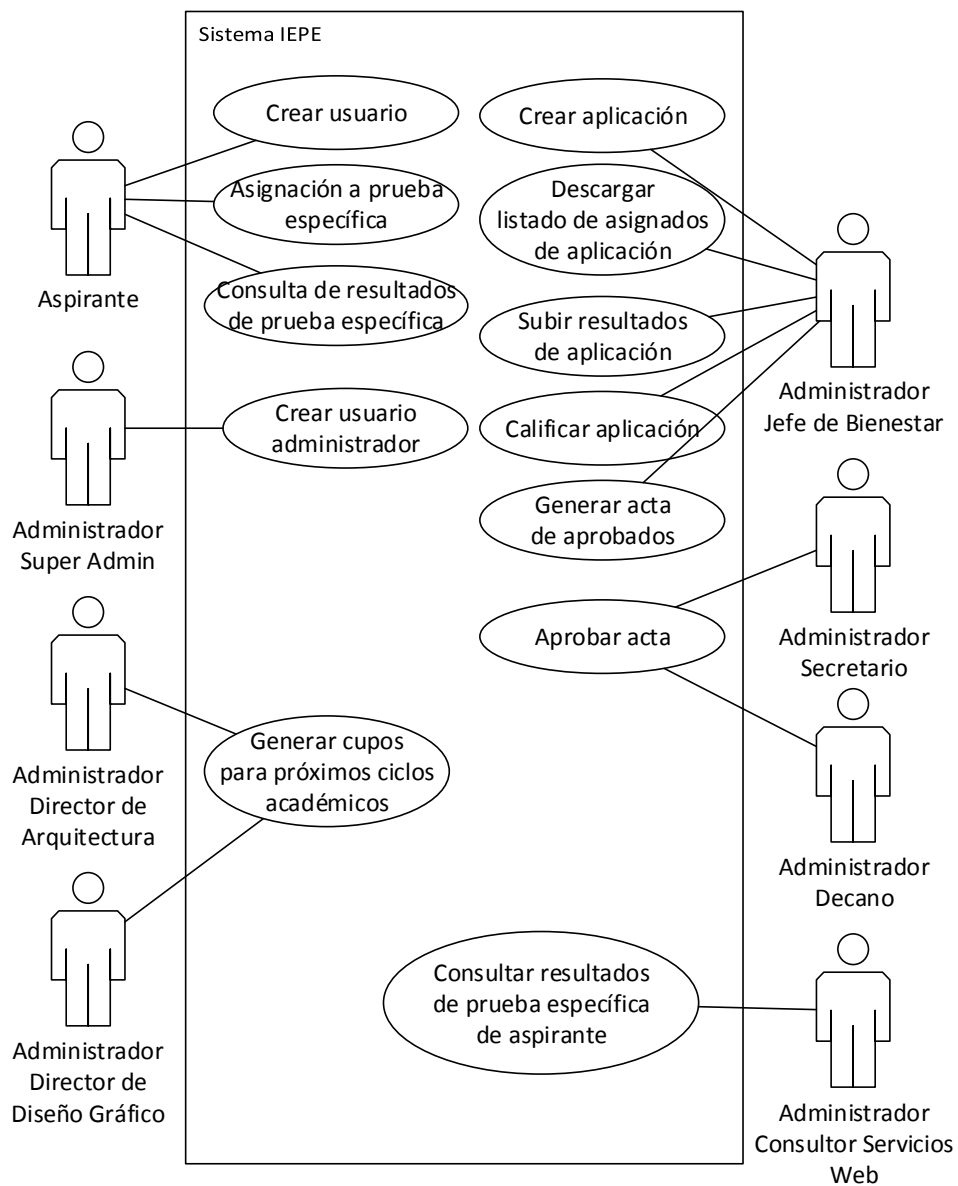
Sistema IEPE

Crear usuario

Asignación a prueba específica

Consulta de resultados de prueba específica

Aspirante

Crear usuario administrador

Administrador Super Admin

Administrador Director de Arquitectura

Generar cupos para próximos ciclos académicos

Administrador Director de Diseño Gráfico

Crear aplicación

Descargar listado de asignados de aplicación

Subir resultados de aplicación

Calificar aplicación

Generar acta de aprobados

Administrador Jefe de Bienestar

Aprobar acta

Administrador Secretario

Administrador Decano

Consultar resultados de prueba específica de aspirante

Administrador Consultor Servicios Web